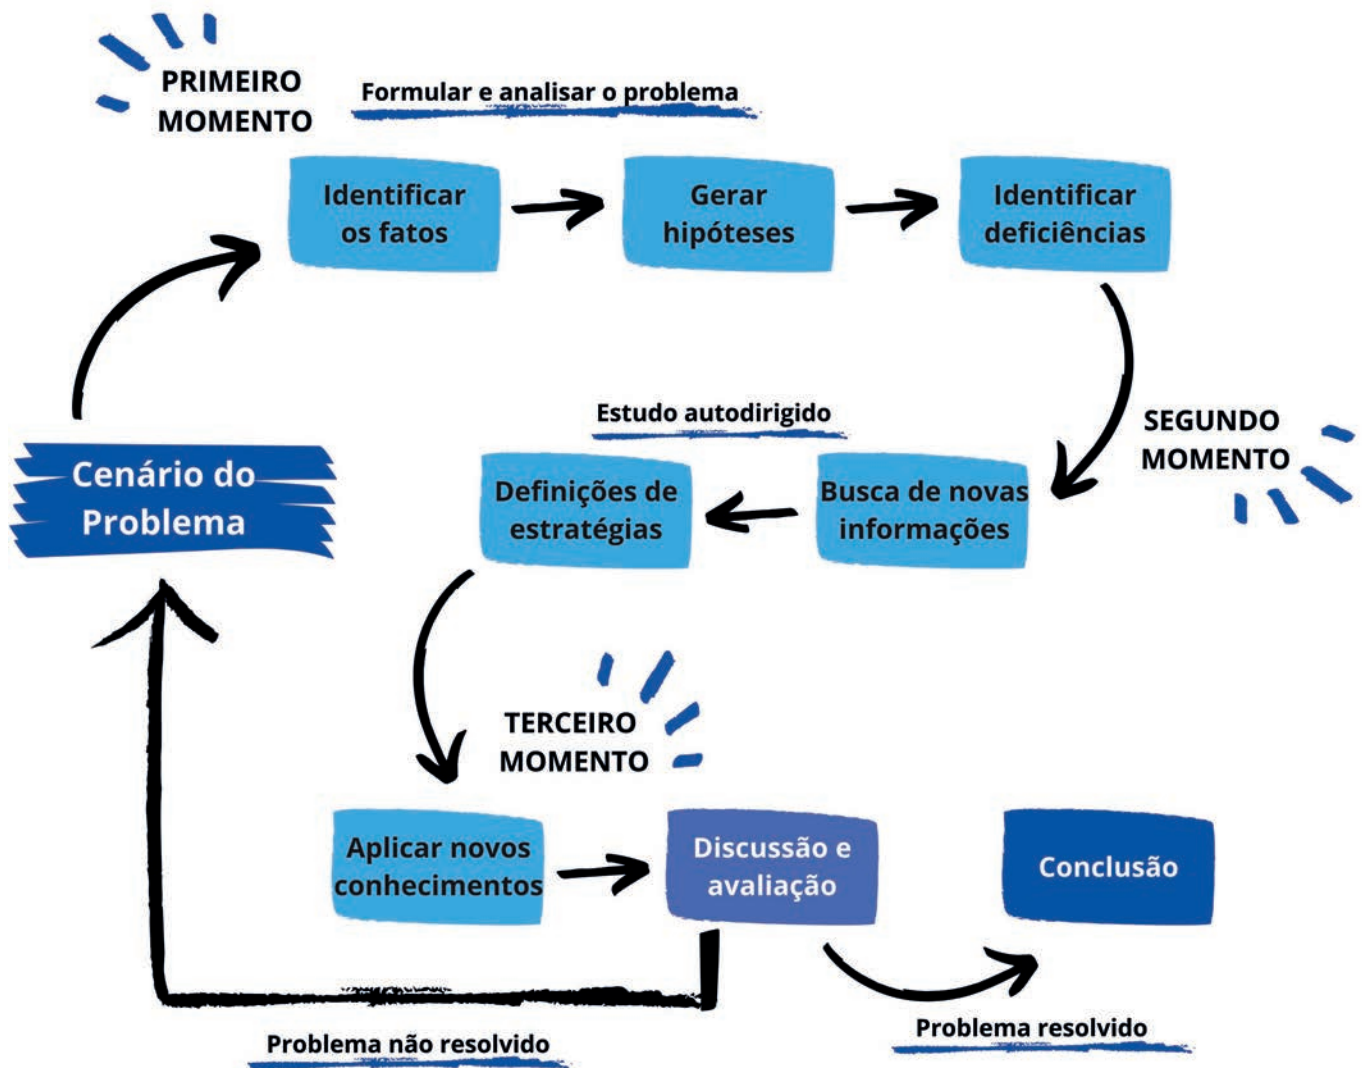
PRIMEIRO MOMENTO

Formular e analisar o problema

Identificar os fatos

Gerar hipóteses

Identificar deficiências

Cenário do Problema

Estudo autodirigido

SEGUNDO MOMENTO

Definições de estratégias

Busca de novas informações

TERCEIRO MOMENTO

Aplicar novos conhecimentos

Discussão e avaliação

Conclusão

Problema não resolvido

Problema resolvido